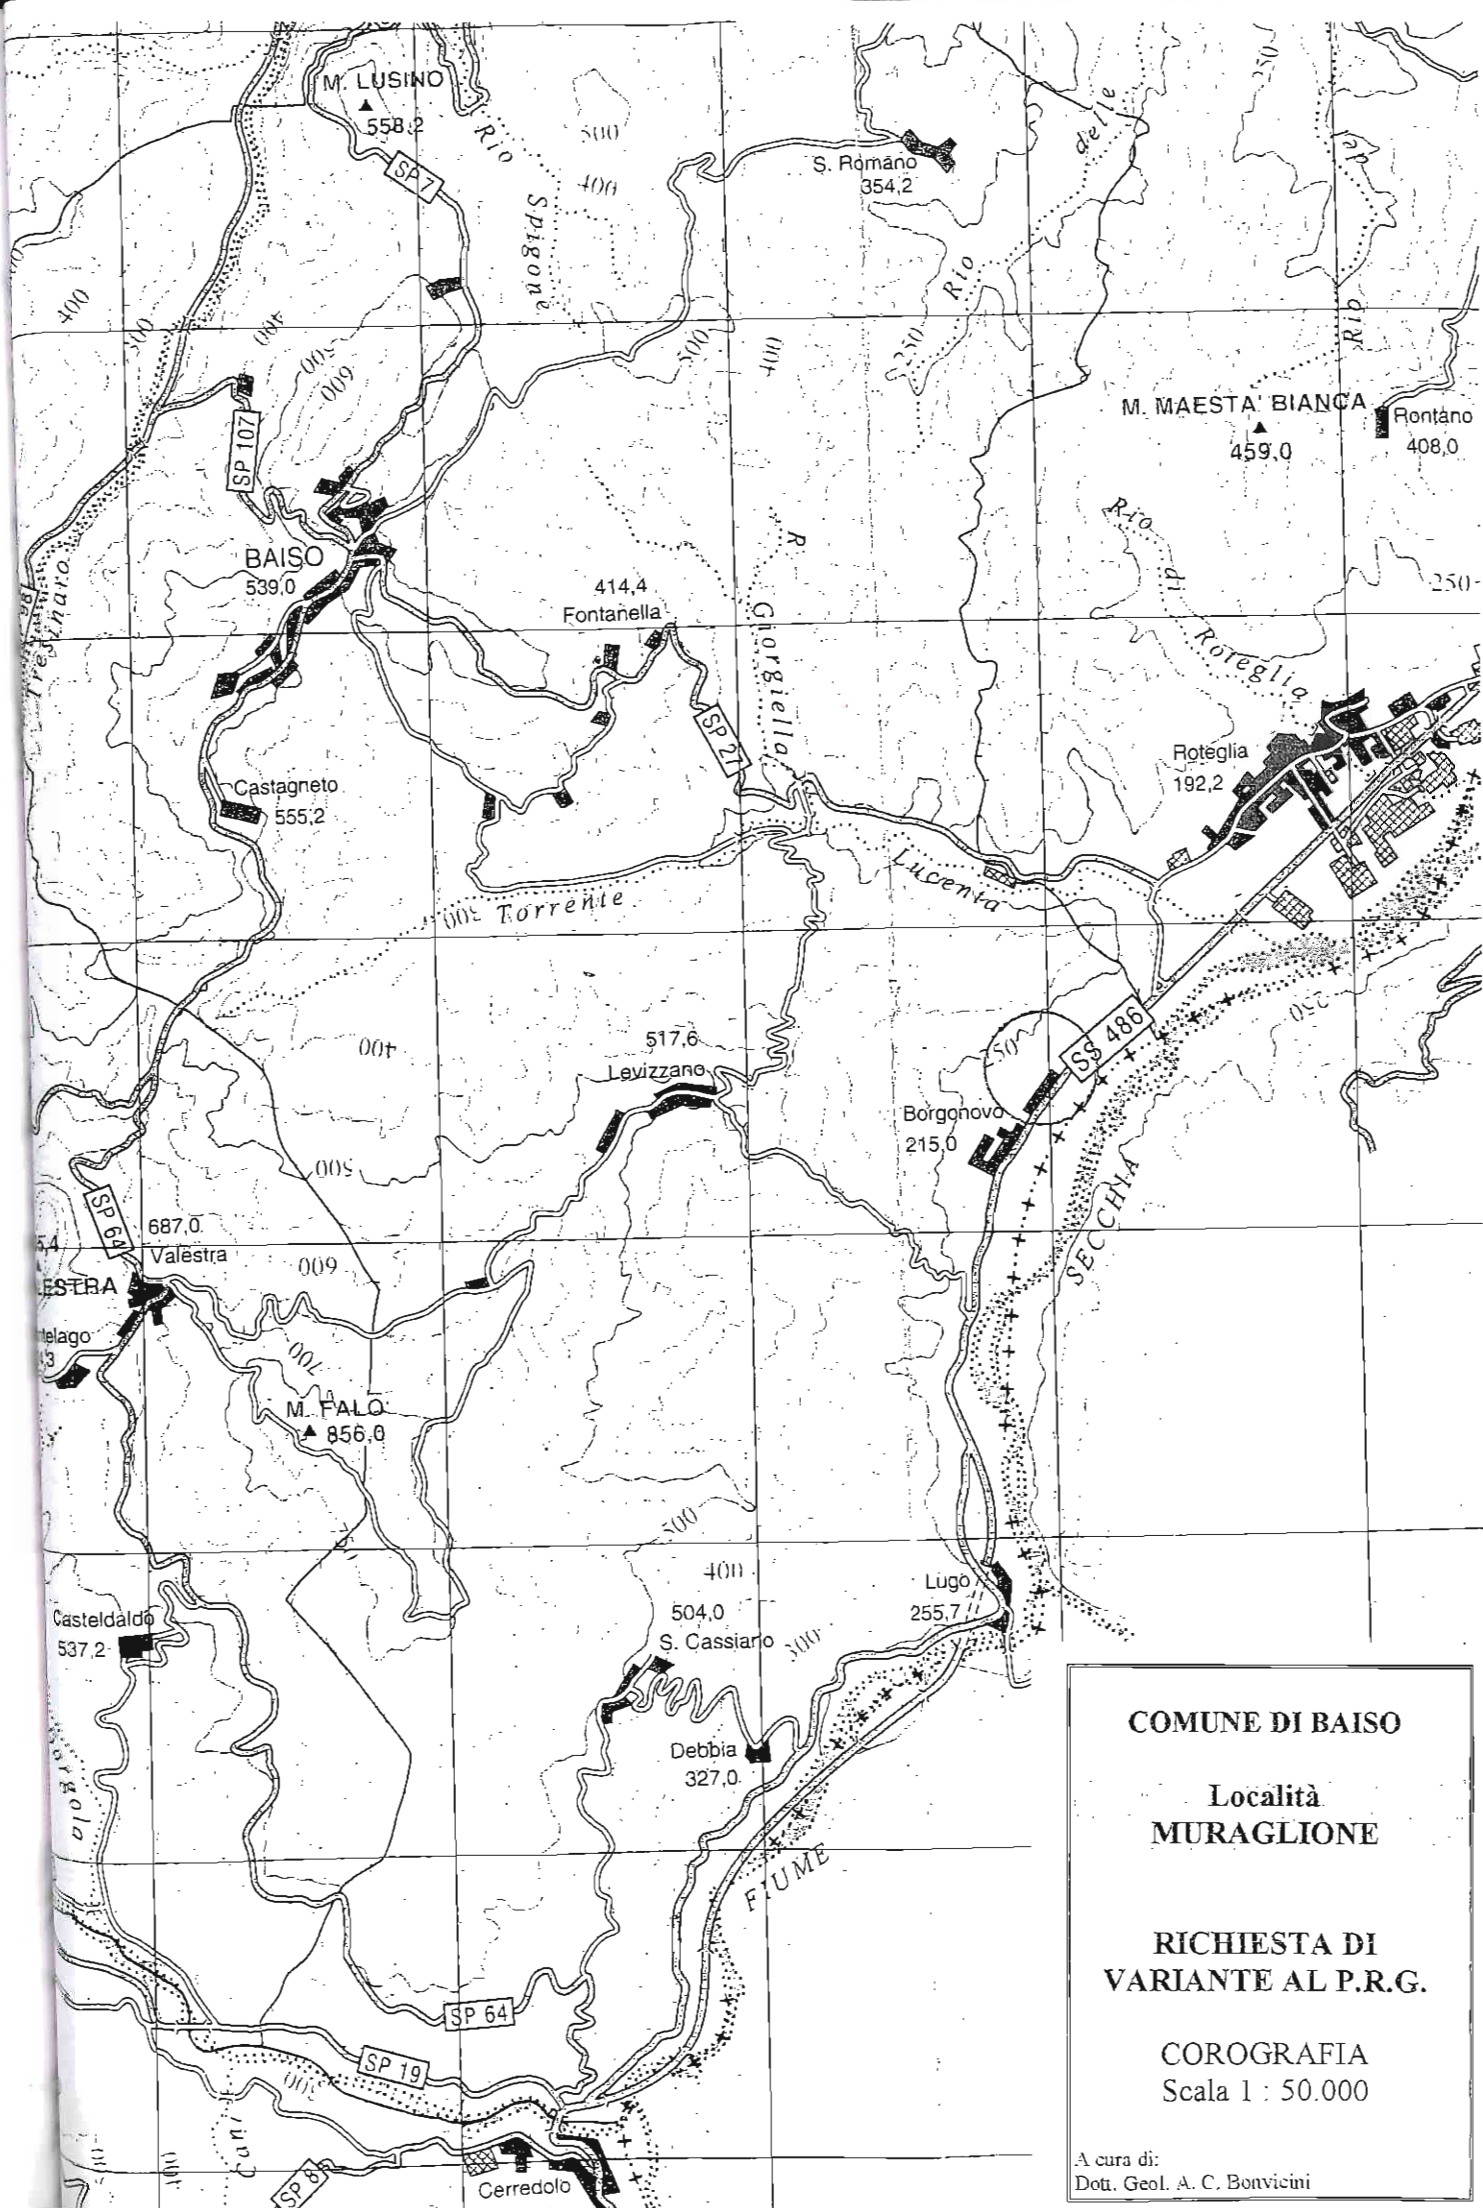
M. LUSINO
558,2
SP 7
Rio Spigone
500
400
S. Romano
354,2
Rio delle
250
Rio
Rib
400
300
400
500
600
SP 107
500
400
M. MAESTA' BIANCA
459,0
Rontano
408,0
BAISO
539,0
414,4
Fontanella
R. Giorgiella
Rio di Roteglia
250
Tresinaro
SP 27
Roteglia
192,2
Castagneto
555,2
Torrente Lucenta
500
400
517,6
Levizzano
SS 486
250
Borgonovo
215,0
500
SP 64
687,0
Valestra
600
ESTRA
telago
700
M. FALO
856,0
SECCHIA
500
400
Casteldaldo
537,2
504,0
S. Cassiano
300
Lugo
255,7
Debbia
327,0
FIUME
SP 64
SP 19
300
SP 8
Cerredolo

COMUNE DI BAISO

Località
MURAGLIONE

RICHIESTA DI
VARIANTE AL P.R.G.

COROGRAFIA
Scala 1 : 50.000

A cura di:
Dott. Geol. A. C. Bonvicini